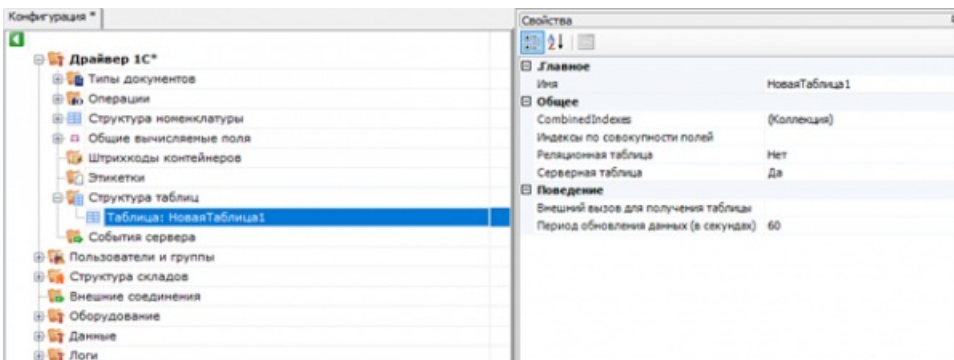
Конфигурация *

Драйвер 1С*
Типы документов
Операции
Структура номенклатуры
Общие вычисляемые поля
Штрихкоды контейнеров
Этикетки
Структура таблиц
Таблица: НоваяТаблица1
События сервера
Пользователи и группы
Структура складов
Внешние соединения
Оборудование
Данные
Логи

Свойства

| Главное | |
|---|---|
| Имя | НоваяТаблица1 |
| Общее | |
| CombinedIndexes | (Коллекция) |
| Индексы по совокупности полей | |
| Реляционная таблица | Нет |
| Серверная таблица | Да |
| Поведение | |
| Внешний вызов для получения таблицы | |
| Период обновления данных (в секундах) | 60 |